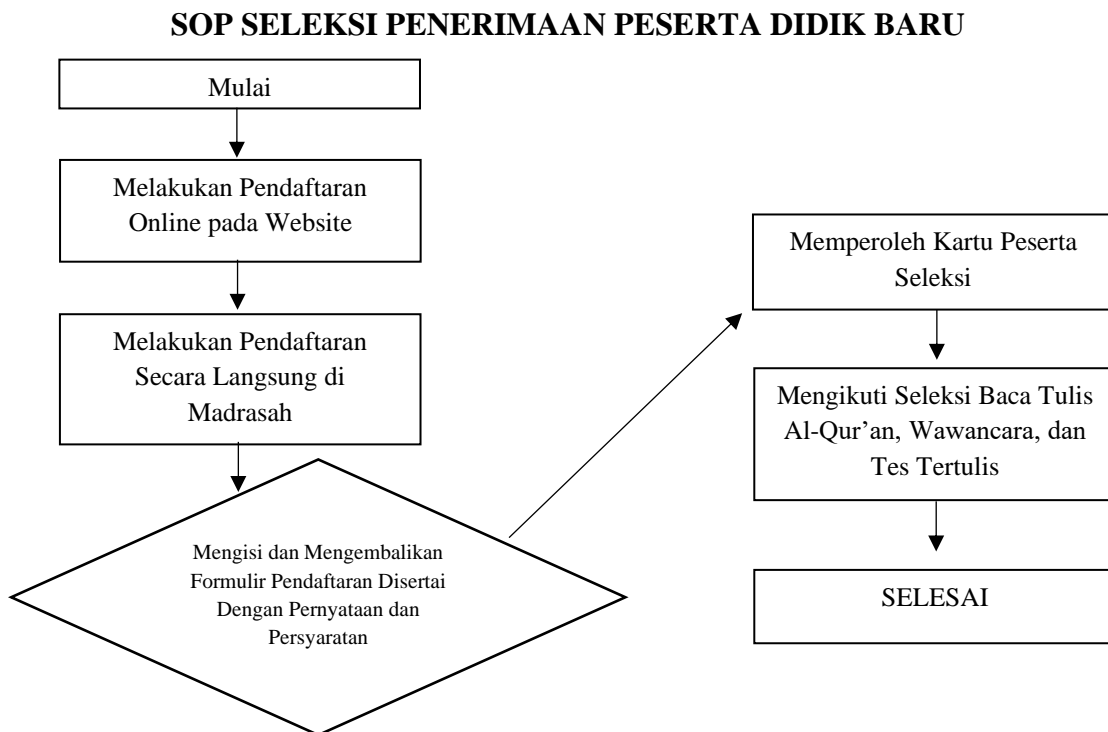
SOP SELEKSI PENERIMAAN PESERTA DIDIK BARU

Mulai

Melakukan Pendaftaran Online pada Website

Melakukan Pendaftaran Secara Langsung di Madrasah

Mengisi dan Mengembalikan Formulir Pendaftaran Disertai Dengan Pernyataan dan Persyaratan

Memperoleh Kartu Peserta Seleksi

Mengikuti Seleksi Baca Tulis Al-Qur'an, Wawancara, dan Tes Tertulis

SELESAI